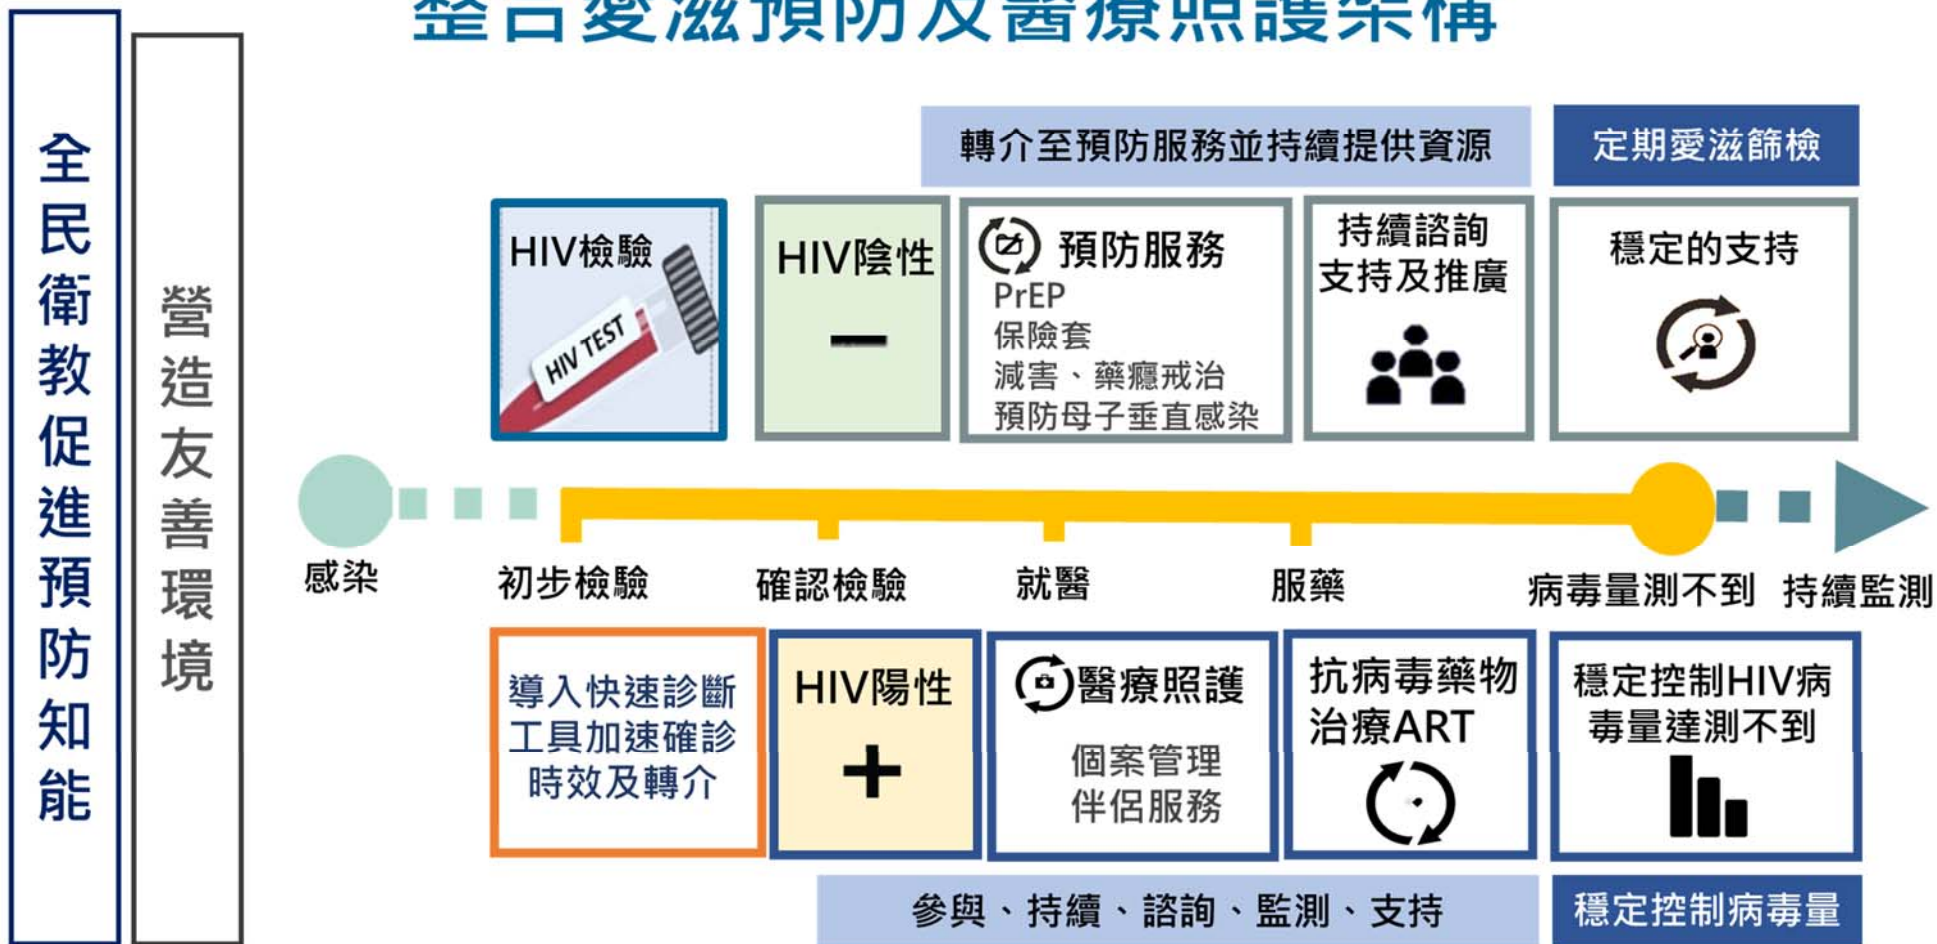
整合愛滋預防及醫療照護架構

全民衛教促進預防知能

營造友善環境

轉介至預防服務並持續提供資源

定期愛滋篩檢

HIV檢驗

HIV TEST

HIV陰性

—

預防服務
PrEP
保險套
減害、藥癮戒治
預防母子垂直感染

持續諮詢支持及推廣

穩定的支持

感染

初步檢驗

確認檢驗

就醫

服藥

病毒量測不到

持續監測

導入快速診斷工具加速確診時效及轉介

HIV陽性

+

醫療照護
個案管理
伴侶服務

抗病毒藥物治療ART

穩定控制HIV病毒量達測不到

參與、持續、諮詢、監測、支持

穩定控制病毒量